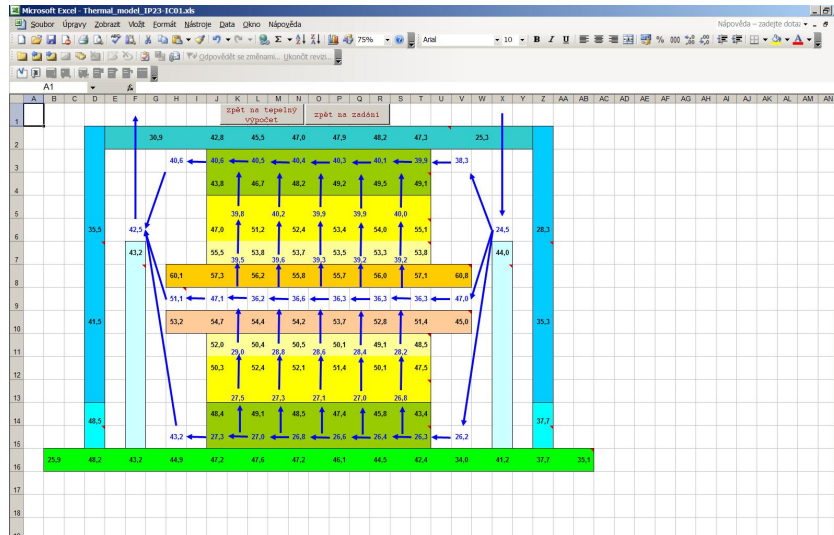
Microsoft Excel - Thermal_model_IP23-IC01.xls

Soubor Úpravy Zobrazit Vložit Formát Nástroje Data Okno Nápověda

Nápověda – zadejte dotaz

75%

Arial

10

B I U

Odpovědět se změnami... Ukončit revizi...

A1

fx

A B C D E F G H I J K L M N O P Q R S T U V W X Y Z AA AB AC AD AE AF AG AH AI AJ AK AL AM AN

zpět na tepelný výpočet

zpět na zadání

30,9 42,8 45,5 47,0 47,9 48,2 47,3 25,3

40,6 40,6 40,5 40,4 40,3 40,1 39,9 38,3

43,8 46,7 48,2 49,2 49,5 49,1

39,8 40,2 39,9 39,9 40,0

35,5 42,5 47,0 51,2 52,4 53,4 54,0 55,1 24,5 28,3

43,2 55,5 53,8 53,7 53,5 53,3 53,8 44,0

39,5 39,6 39,3 39,2 39,2

60,1 57,3 56,2 55,8 55,7 56,0 57,1 60,8

51,1 47,1 36,2 36,6 36,3 36,3 36,3 47,0

41,5 53,2 54,7 54,4 54,2 53,7 52,8 51,4 45,0 35,3

52,0 50,4 50,5 50,1 49,1 48,5

29,0 28,8 28,6 28,4 28,2

50,3 52,4 52,1 51,4 50,1 47,5

27,5 27,3 27,1 27,0 26,8

48,5 48,4 49,1 48,5 47,4 45,8 43,4 37,7

43,2 27,3 27,0 26,8 26,6 26,4 26,3 26,2

25,9 48,2 43,2 44,9 47,2 47,6 47,2 46,1 44,5 42,4 34,0 41,2 37,7 35,1

1 2 3 4 5 6 7 8 9 10 11 12 13 14 15 16 17 18 19